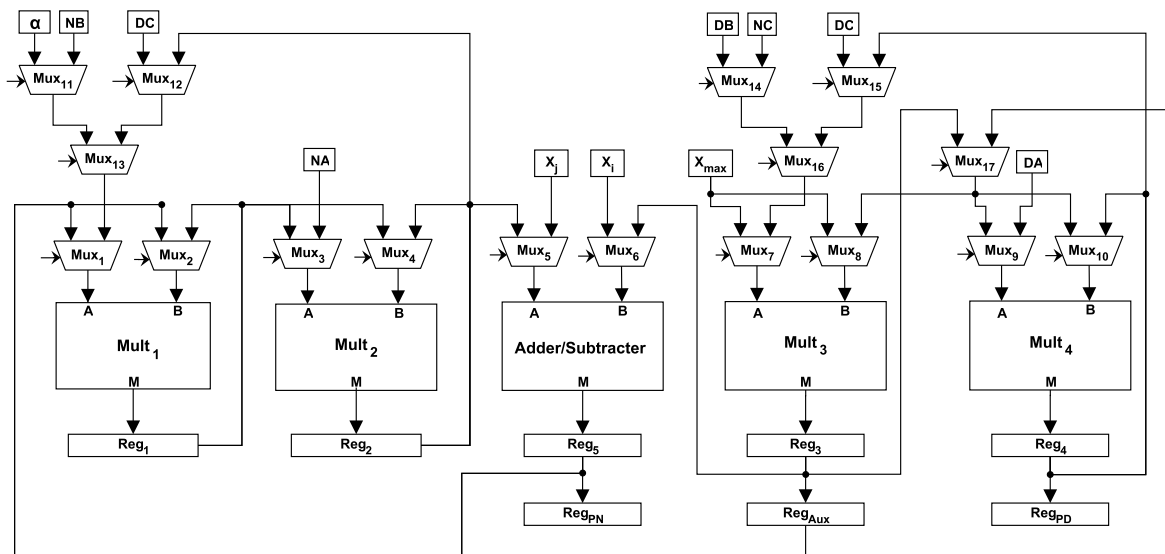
α NB DC DB NC DC

$Mux_{11}$ $Mux_{12}$ $Mux_{14}$ $Mux_{15}$

$Mux_{13}$ $Mux_{16}$ $Mux_{17}$

NA $X_j$ $X_i$ $X_{max}$ DA

$Mux_1$ $Mux_2$ $Mux_3$ $Mux_4$ $Mux_5$ $Mux_6$ $Mux_7$ $Mux_8$ $Mux_9$ $Mux_{10}$

A B A B A B A B A B

Mult $_1$

Mult $_2$

Adder/Subtracter

Mult $_3$

Mult $_4$

M M M M M

$Reg_1$ $Reg_2$ $Reg_5$ $Reg_3$ $Reg_4$

$Reg_{PN}$ $Reg_{Aux}$ $Reg_{PD}$